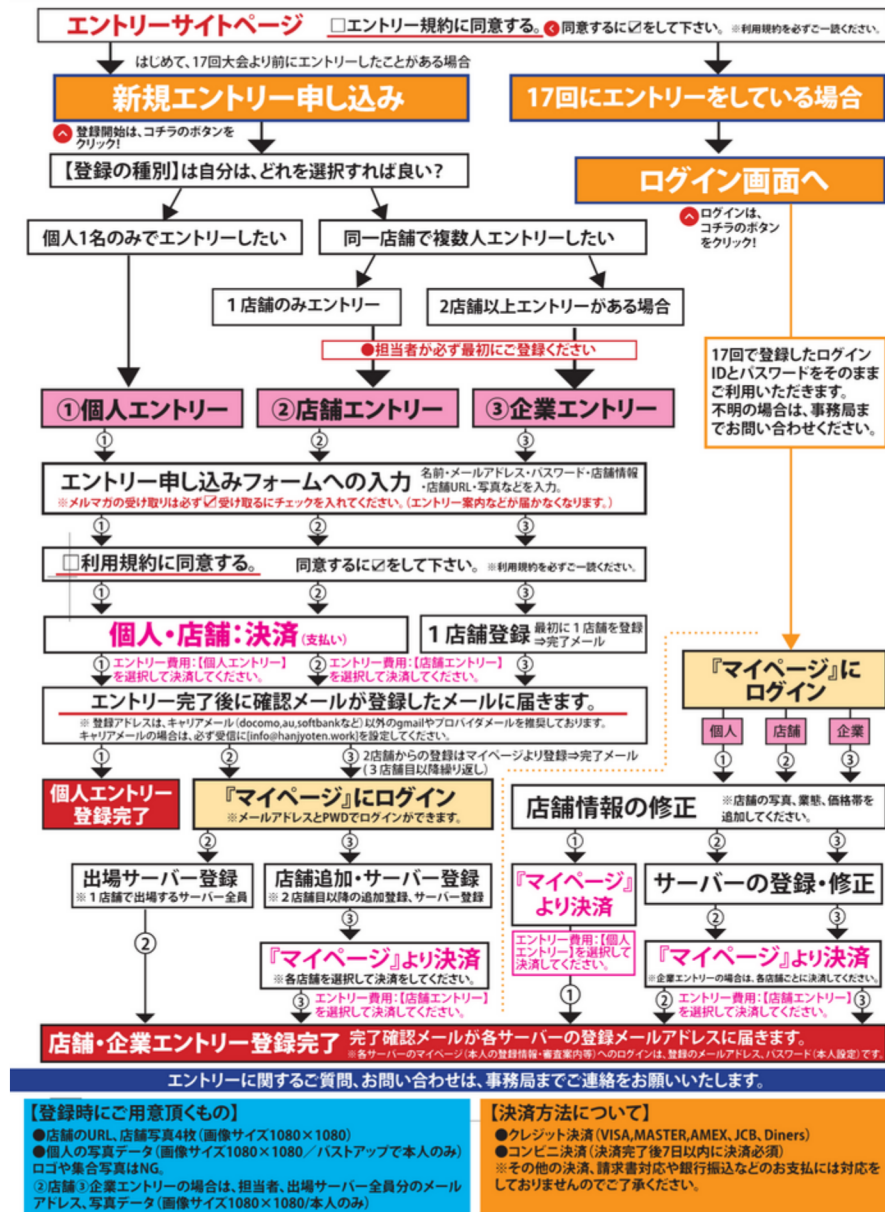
エントリーサイトページ　□エントリー規約に同意する。 同意するに☑をして下さい。 ※利用規約を必ずご一読ください。

はじめて、17回大会より前にエントリーしたことがある場合

新規エントリー申し込み

登録開始は、コチラのボタンをクリック!

【登録の種別】は自分は、どれを選択すれば良い？

個人1名のみでエントリーしたい

同一店舗で複数人エントリーしたい

1店舗のみエントリー

2店舗以上エントリーがある場合

●担当者が必ず最初にご登録ください

①個人エントリー

②店舗エントリー

③企業エントリー

エントリー申し込みフォームへの入力　名前・メールアドレス・パスワード・店舗情報・店舗URL・写真などを入力。

※メルマガの受け取りは必ず☑受け取るにチェックを入れてください。（エントリー案内などが届かなくなります。）

□利用規約に同意する。　同意するに☑をして下さい。 ※利用規約を必ずご一読ください。

個人・店舗：決済（支払い）

1店舗登録　最初に1店舗を登録⇒完了メール

① エントリー費用：【個人エントリー】を選択して決済してください。

② エントリー費用：【店舗エントリー】を選択して決済してください。

エントリー完了後に確認メールが登録したメールに届きます。

※ 登録アドレスは、キャリアメール（docomo,au,softbankなど）以外のgmailやプロバイダメールを推奨しております。キャリアメールの場合は、必ず受信に[info@hanjyoten.work]を設定してください。

③ 2店舗からの登録はマイページより登録⇒完了メール（3店舗目以降繰り返し）

個人エントリー登録完了

『マイページ』にログイン　※メールアドレスとPWDでログインができます。

出場サーバー登録　※1店舗で出場するサーバー全員

店舗追加・サーバー登録　※2店舗目以降の追加登録、サーバー登録

『マイページ』より決済　※各店舗を選択して決済をしてください。

③ エントリー費用：【店舗エントリー】を選択して決済してください。

17回にエントリーをしている場合

ログイン画面へ

ログインは、コチラのボタンをクリック!

17回で登録したログインIDとパスワードをそのままご利用いただきます。不明の場合は、事務局までお問い合わせください。

『マイページ』にログイン

個人　店舗　企業

店舗情報の修正　※店舗の写真、業態、価格帯を追加してください。

『マイページ』より決済

エントリー費用：【個人エントリー】を選択して決済してください。

サーバーの登録・修正

『マイページ』より決済　※企業エントリーの場合は、各店舗ごとに決済してください。

② エントリー費用：【店舗エントリー】を選択して決済してください。 ③

店舗・企業エントリー登録完了　完了確認メールが各サーバーの登録メールアドレスに届きます。※各サーバーのマイページ（本人の登録情報・審査案内等）へのログインは、登録のメールアドレス、パスワード（本人設定）です。

エントリーに関するご質問、お問い合わせは、事務局までご連絡をお願いいたします。

【登録時にご用意頂くもの】
●店舗のURL、店舗写真4枚（画像サイズ1080×1080）
●個人の写真データ（画像サイズ1080×1080／バストアップで本人のみ）ロゴや集合写真はNG。
②店舗③企業エントリーの場合は、担当者、出場サーバー全員分のメールアドレス、写真データ（画像サイズ1080×1080/本人のみ）

【決済方法について】
●クレジット決済（VISA,MASTER,AMEX,JCB,Diners）
●コンビニ決済（決済完了後7日以内に決済必須）
※その他の決済、請求書対応や銀行振込などのお支払には対応をしておりませんのでご了承ください。